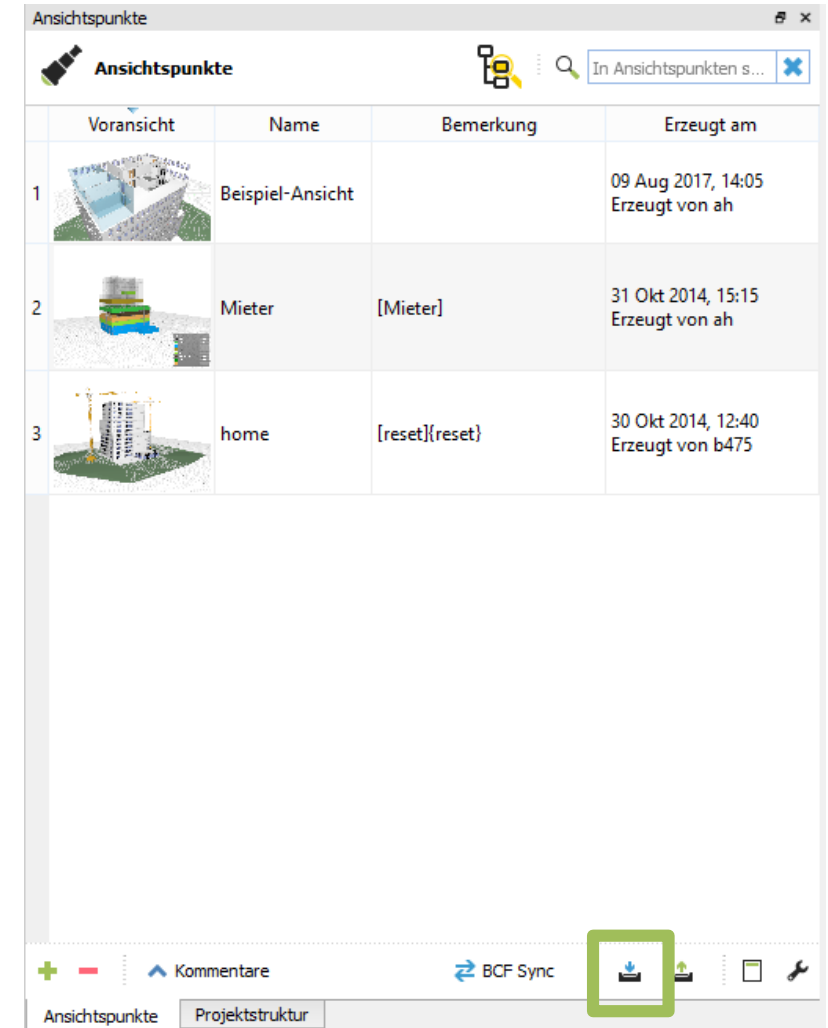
Ansichtspunkte

Ansichtspunkte

In Ansichtspunkten s...

|  | Voransicht | Name | Bemerkung | Erzeugt am |
|---|---|---|---|---|
| 1 |  | Beispiel-Ansicht |  | 09 Aug 2017, 14:05 Erzeugt von ah |
| 2 |  | Mieter | [Mieter] | 31 Okt 2014, 15:15 Erzeugt von ah |
| 3 |  | home | [reset]{reset} | 30 Okt 2014, 12:40 Erzeugt von b475 |

Kommentare

BCF Sync

Ansichtspunkte

Projektstruktur